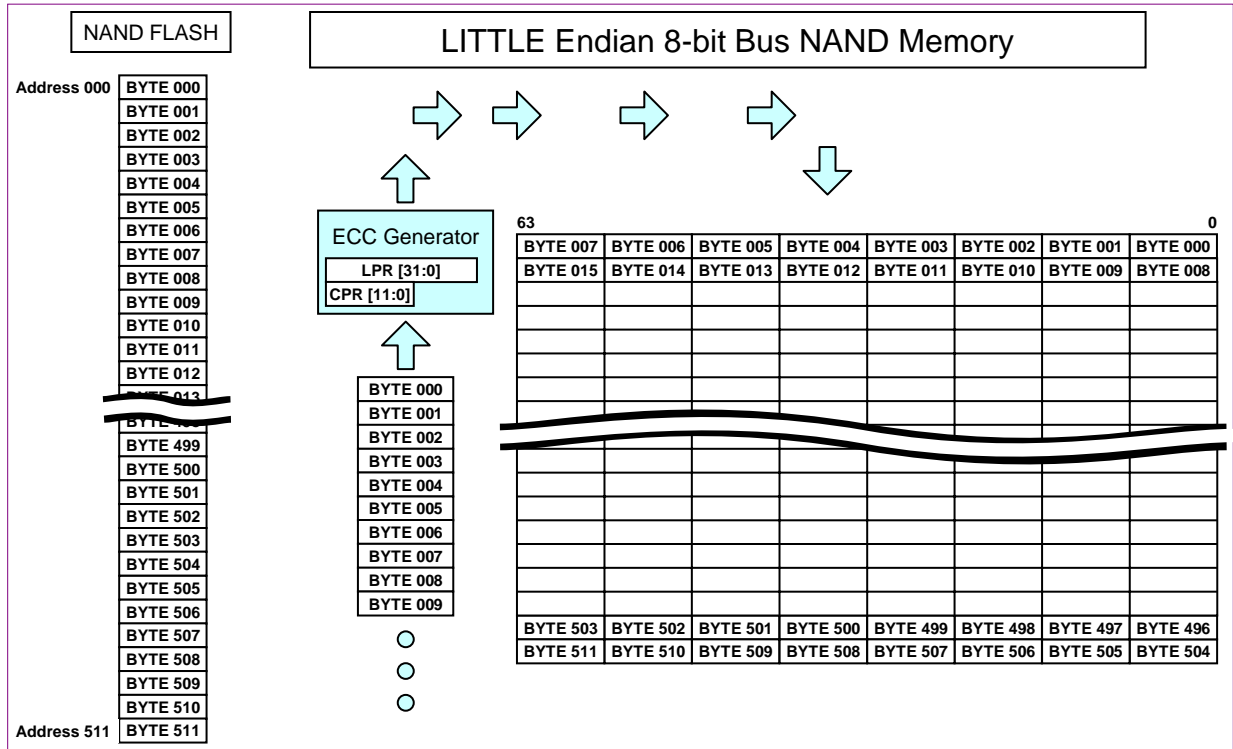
NAND FLASH

LITTLE Endian 8-bit Bus NAND Memory

Address 000 BYTE 000
BYTE 001
BYTE 002
BYTE 003
BYTE 004
BYTE 005
BYTE 006
BYTE 007
BYTE 008
BYTE 009
BYTE 010
BYTE 011
BYTE 012
BYTE 013
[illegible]
BYTE 499
BYTE 500
BYTE 501
BYTE 502
BYTE 503
BYTE 504
BYTE 505
BYTE 506
BYTE 507
BYTE 508
BYTE 509
BYTE 510
Address 511 BYTE 511

ECC Generator
LPR [31:0]
CPR [11:0]

BYTE 000
BYTE 001
BYTE 002
BYTE 003
BYTE 004
BYTE 005
BYTE 006
BYTE 007
BYTE 008
BYTE 009

63 0

| BYTE 007 | BYTE 006 | BYTE 005 | BYTE 004 | BYTE 003 | BYTE 002 | BYTE 001 | BYTE 000 |
|---|---|---|---|---|---|---|---|
| BYTE 015 | BYTE 014 | BYTE 013 | BYTE 012 | BYTE 011 | BYTE 010 | BYTE 009 | BYTE 008 |
| | | | | | | | |
| BYTE 503 | BYTE 502 | BYTE 501 | BYTE 500 | BYTE 499 | BYTE 498 | BYTE 497 | BYTE 496 |
| BYTE 511 | BYTE 510 | BYTE 509 | BYTE 508 | BYTE 507 | BYTE 506 | BYTE 505 | BYTE 504 |